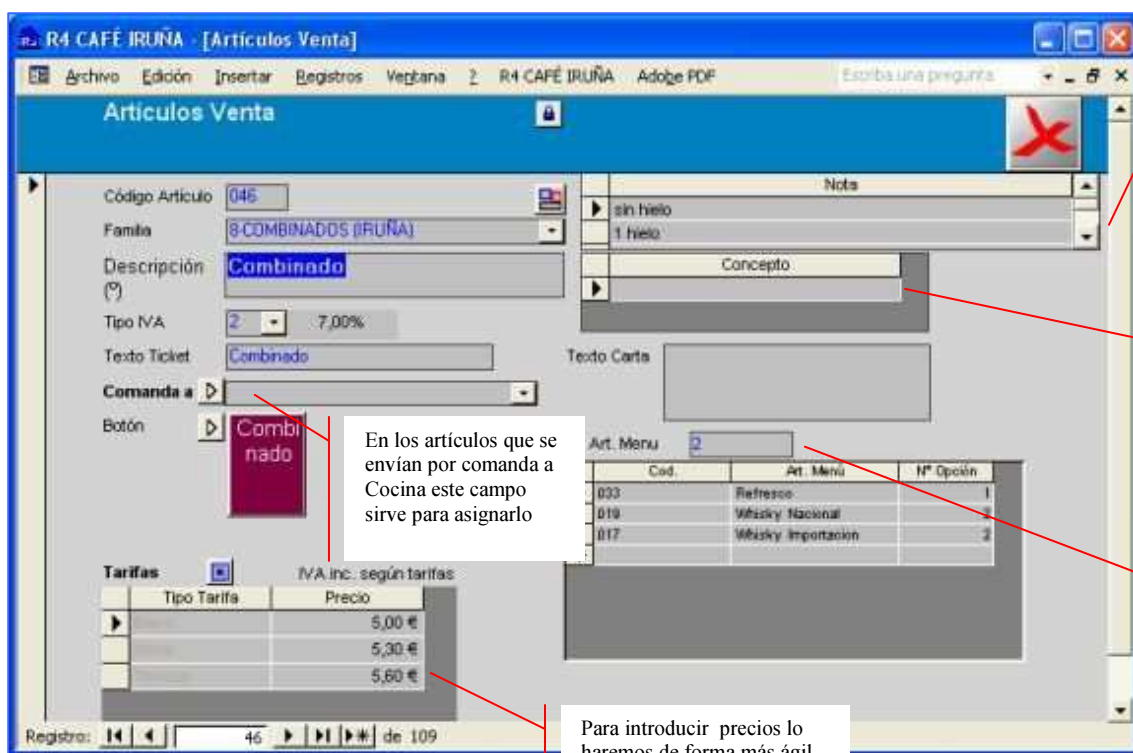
R4 CAFÉ IRUÑA - [Artículos Venta]

Archivo Edición Insertar Registros Ventana ? R4 CAFÉ IRUÑA Adobe PDF

Escriba una pregunta

Articulos Venta

Código Artículo 046
Familia 8-COMBINADOS (IRUÑA)
Descripción (*) Combinado
Tipo IVA 2 7,00%
Texto Ticket Combinado
Comanda a
Botón Combinado

| Nota |
|---|
| sin hielo |
| 1 hielo |

| Concepto |
|---|
| |

Texto Carta

En los artículos que se envían por comanda a Cocina este campo sirve para asignarlo

Art. Menu 2

| Cod. | Art. Menú | Nº Opción |
|---|---|---|
| 033 | Refresco | 1 |
| 019 | Whisky Nacional | 2 |
| 017 | Whisky Importacion | 2 |

Tarifas IVA inc. según tarifas

| Tipo Tarifa | Precio |
|---|---|
| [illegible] | 5,00 € |
| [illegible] | 5,30 € |
| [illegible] | 5,60 € |

Registro: 46 de 109

Para introducir precios lo haremos de forma más ágil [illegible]